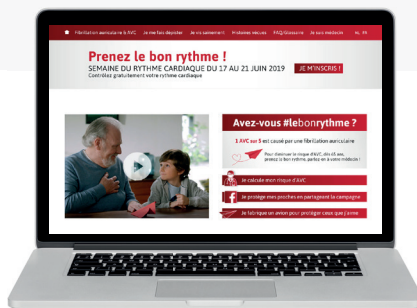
Fibrillation auriculaire & AVC   Je me fais dépister   Je m'informe   Histoires vécues   FAQ/Glossaire   Je suis médecin   NL   FR

Prenez le bon rythme !

SEMAINE DU RYTHME CARDIAQUE DU 17 AU 21 JUIN 2019

JE M'INSCRIS

Contrôlez gratuitement votre rythme cardiaque

Avez-vous #lebonrythme ?

1 AVC sur 5 est causé par une fibrillation auriculaire

Pour minimiser le risque d'AVC, dès 65 ans, prenez le bon rythme, parlez-en à votre médecin !

Je calcule mon risque d'AVC

Je protège mes proches en partageant la campagne

Je fabrique un avion pour protéger ceux que j'aime